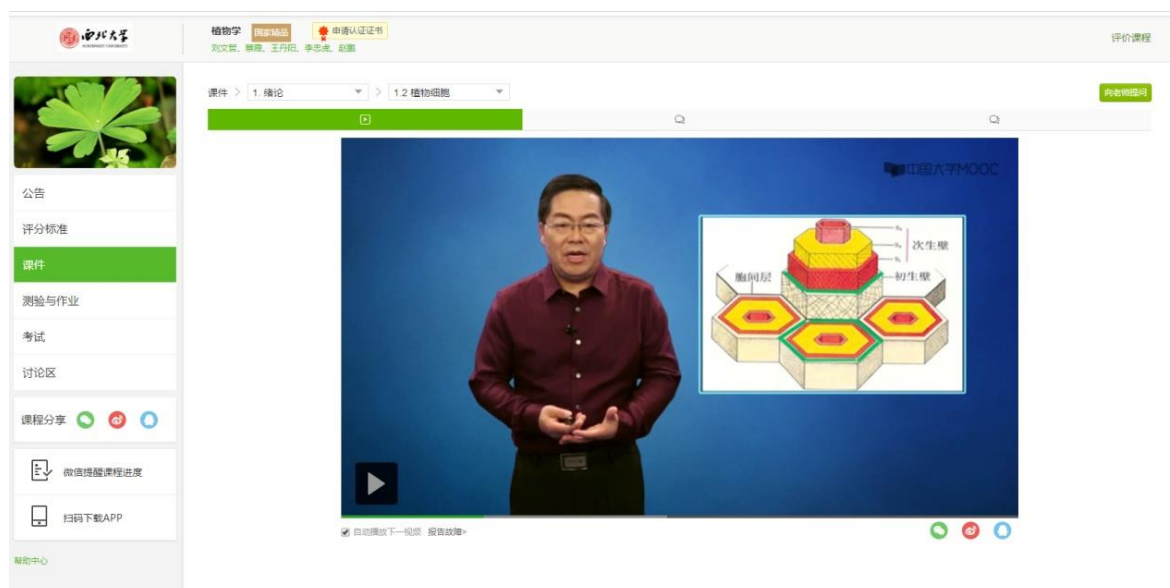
西北大学
NORTHWEST UNIVERSITY

植物学 国家精品 申请认证证书
刘文哲、禁霞、王丹阳、李忠虎、赵鹏

评价课程

课件 > 1. 绪论 > 1.2 植物细胞

向老师提问

公告
评分标准
课件
测验与作业
考试
讨论区

课程分享

微信提醒课程进度

扫码下载APP

帮助中心

中国大学MOOC

$S_3$
$S_2$
$S_1$
次生壁
胞间层
初生壁

自动播放下一视频 报告故障>